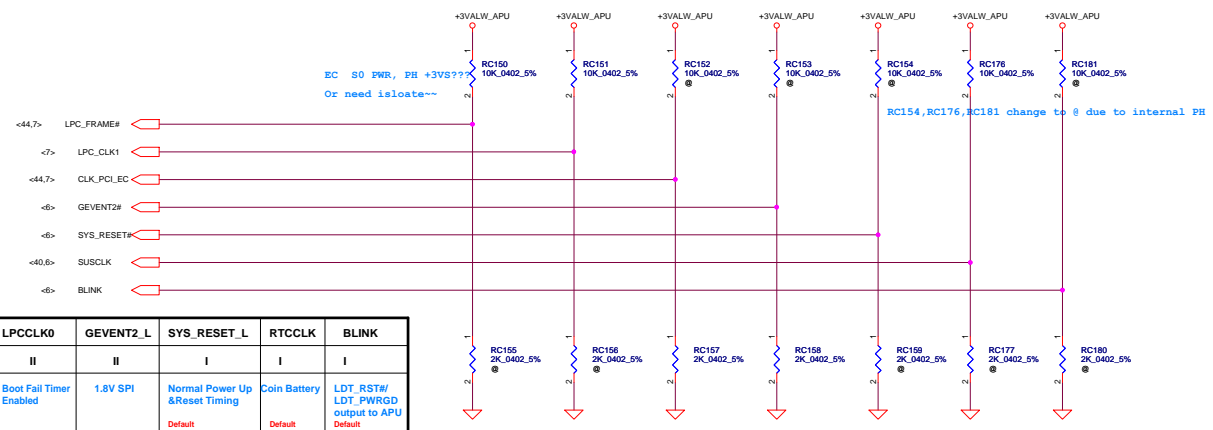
+3VALW_APU +3VALW_APU +3VALW_APU +3VALW_APU +3VALW_APU +3VALW_APU +3VALW_APU

1 RC150 10K_0402_5% 2
1 RC151 10K_0402_5% 2
1 RC152 10K_0402_5% @ 2
1 RC153 10K_0402_5% @ 2
1 RC154 10K_0402_5% @ 2
1 RC176 10K_0402_5% 2
1 RC181 10K_0402_5% @ 2

EC S0 PWR, PH +3VS???
Or need isloate~~

RC154,RC176,RC181 change to @ due to internal PH

<44,7> LPC_FRAME#
<7> LPC_CLK1
<44,7> CLK_PCI_EC
<6> GEVENT2#
<6> SYS_RESET#
<40,6> SUSCLK
<6> BLINK

1 RC155 2K_0402_5% @ 2
1 RC156 2K_0402_5% @ 2
1 RC157 2K_0402_5% 2
1 RC158 2K_0402_5% 2
1 RC159 2K_0402_5% @ 2
1 RC177 2K_0402_5% @ 2
1 RC180 2K_0402_5% @ 2

| LPCCLK0 | GEVENT2_L | SYS_RESET_L | RTCCLK | BLINK |
|---|---|---|---|---|
| II | II | I | I | I |
| Boot Fail Timer Enabled | 1.8V SPI | Normal Power Up &Reset Timing Default | Coin Battery Default | LDT_RST#/ LDT_PWRGD output to APU Default |